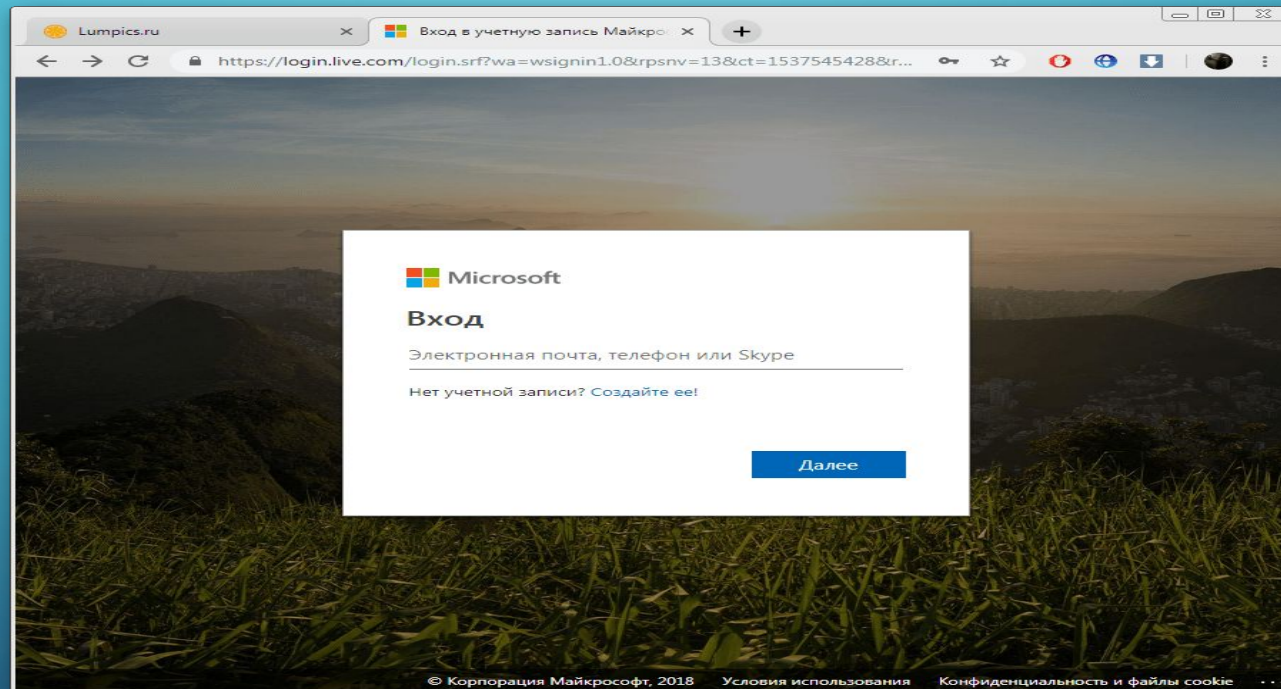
Lumpics.ru

Вход в учетную запись Майкро

https://login.live.com/login.srf?wa=wsignin1.0&rpsnv=13&ct=1537545428&r...

Microsoft

Вход

Электронная почта, телефон или Skype

Нет учетной записи? Создайте ее!

Далее

© Корпорация Майкрософт, 2018 Условия использования Конфиденциальность и файлы cookie